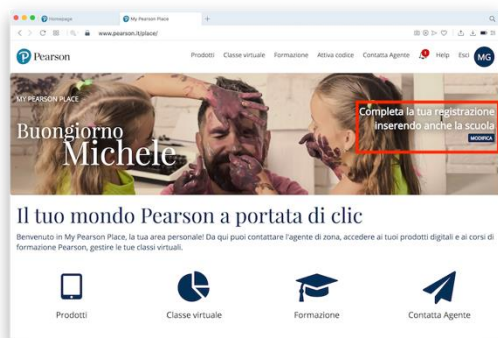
Homepage
My Pearson Place
www.pearson.it/place/

Pearson
Prodotti Classe virtuale Formazione Attiva codice Contatta Agente Help Esci MG

MY PEARSON PLACE
Buongiorno
Michele

Completa la tua registrazione inserendo anche la scuola
MODIFICA

Il tuo mondo Pearson a portata di clic

Benvenuto in My Pearson Place, la tua area personale! Da qui puoi contattare l'agente di zona, accedere ai tuoi prodotti digitali e ai corsi di formazione Pearson, gestire le tue classi virtuali.

Prodotti
Classe virtuale
Formazione
Contatta Agente